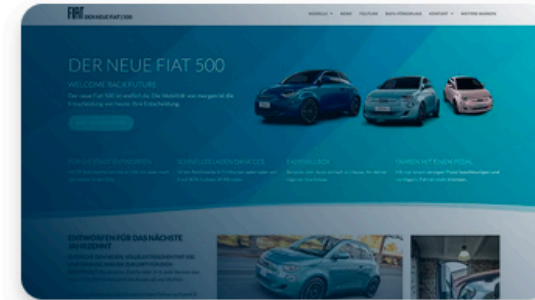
FIAT DER NEUE FIAT 500

MODELLE · NEWS · YOUTUBE · BAFA FÖRDERUNG · KONTAKT · WEITERE MARKEN

DER NEUE FIAT 500

WELCOME BACK FUTURE

Der neue Fiat 500 ist elektrisch. Die Mobilität von morgen ist die Entscheidung von heute. Ihre Entscheidung.

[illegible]

FÜR DIE STADT ENTWORFEN

SCHNELLES LADEN DANK CCS

FAHRSPAß

FAHREN MIT EINEM PEDAL

ENTWORFEN FÜR DAS NÄCHSTE JAHRZEHNT

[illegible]